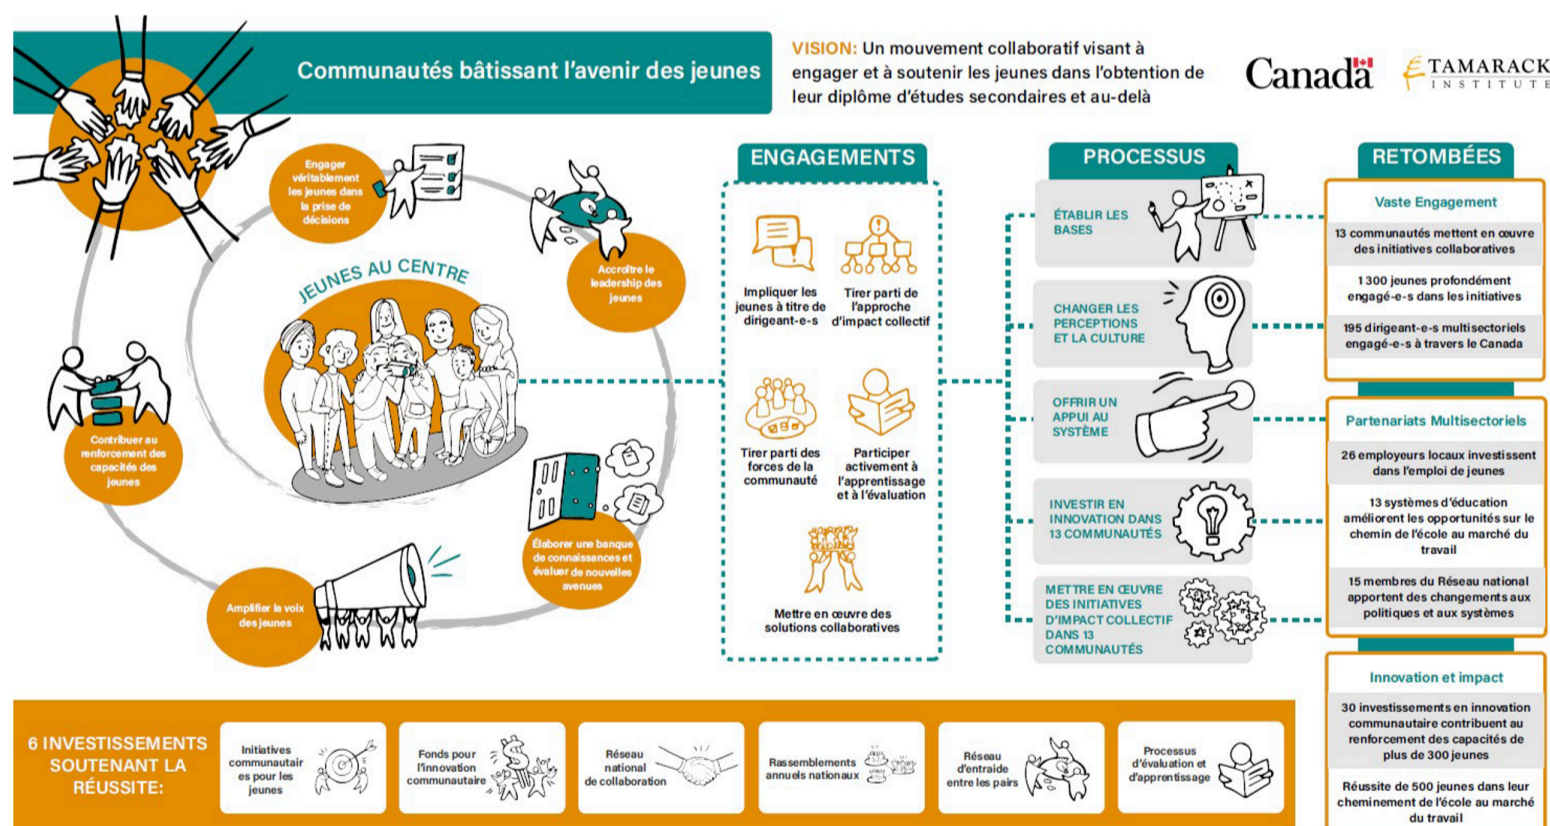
Communautés bâtissant l'avenir des jeunes

VISION: Un mouvement collaboratif visant à engager et à soutenir les jeunes dans l'obtention de leur diplôme d'études secondaires et au-delà

Canada

TAMARACK INSTITUTE

Engager véritablement les jeunes dans la prise de décisions

Accroître le leadership des jeunes

JEUNES AU CENTRE

Contribuer au renforcement des capacités des jeunes

Élaborer une banque de connaissances et évaluer de nouvelles avenues

Amplifier la voix des jeunes

ENGAGEMENTS

Impliquer les jeunes à titre de dirigeant-e-s

Tirer parti de l'approche d'impact collectif

Tirer parti des forces de la communauté

Participer activement à l'apprentissage et à l'évaluation

Mettre en œuvre des solutions collaboratives

PROCESSUS

ÉTABLIR LES BASES

CHANGER LES PERCEPTIONS ET LA CULTURE

OFFRIR UN APPUI AU SYSTÈME

INVESTIR EN INNOVATION DANS 13 COMMUNAUTÉS

METTRE EN ŒUVRE DES INITIATIVES D'IMPACT COLLECTIF DANS 13 COMMUNAUTÉS

RETOMBÉES

Vaste Engagement

13 communautés mettent en œuvre des initiatives collaboratives

1 300 jeunes profondément engagé-e-s dans les initiatives

195 dirigeant-e-s multisectoriels engagé-e-s à travers le Canada

Partenariats Multisectoriels

26 employeurs locaux investissent dans l'emploi de jeunes

13 systèmes d'éducation améliorent les opportunités sur le chemin de l'école au marché du travail

15 membres du Réseau national apportent des changements aux politiques et aux systèmes

Innovation et impact

30 investissements en innovation communautaire contribuent au renforcement des capacités de plus de 300 jeunes

Réussite de 500 jeunes dans leur cheminement de l'école au marché du travail

6 INVESTISSEMENTS SOUTENANT LA RÉUSSITE:

Initiatives communautaires pour les jeunes

Fonds pour l'innovation communautaire

Réseau national de collaboration

Rassemblements annuels nationaux

Réseau d'entraide entre les pairs

Processus d'évaluation et d'apprentissage